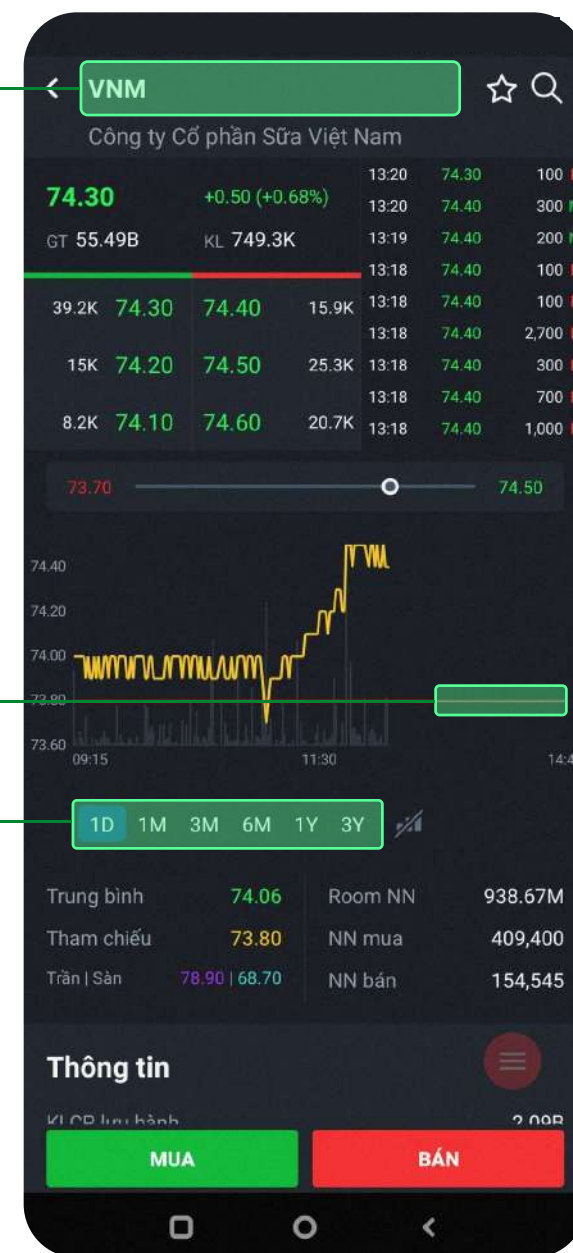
VNM

Công ty Cổ phần Sữa Việt Nam

74.30 +0.50 (+0.68%)
GT 55.49B KL 749.3K

| 13:20 | 74.30 | 100 |
|---|---|---|
| 13:20 | 74.40 | 300 |
| 13:19 | 74.40 | 200 |
| 13:18 | 74.40 | 100 |
| 13:18 | 74.40 | 100 |
| 13:18 | 74.40 | 2,700 |
| 13:18 | 74.40 | 300 |
| 13:18 | 74.40 | 700 |
| 13:18 | 74.40 | 1,000 |

| 39.2K | 74.30 | 74.40 | 15.9K |
|---|---|---|---|
| 15K | 74.20 | 74.50 | 25.3K |
| 8.2K | 74.10 | 74.60 | 20.7K |

73.70 74.50

74.40
74.20
74.00
73.80
73.60
09:15 11:30 14:4

1D 1M 3M 6M 1Y 3Y

Trung bình 74.06
Tham chiếu 73.80
Trần | Sàn 78.90 | 68.70
Room NN 938.67M
NN mua 409,400
NN bán 154,545

Thông tin

KLCP lưu hành 2.09B

MUA
BÁN